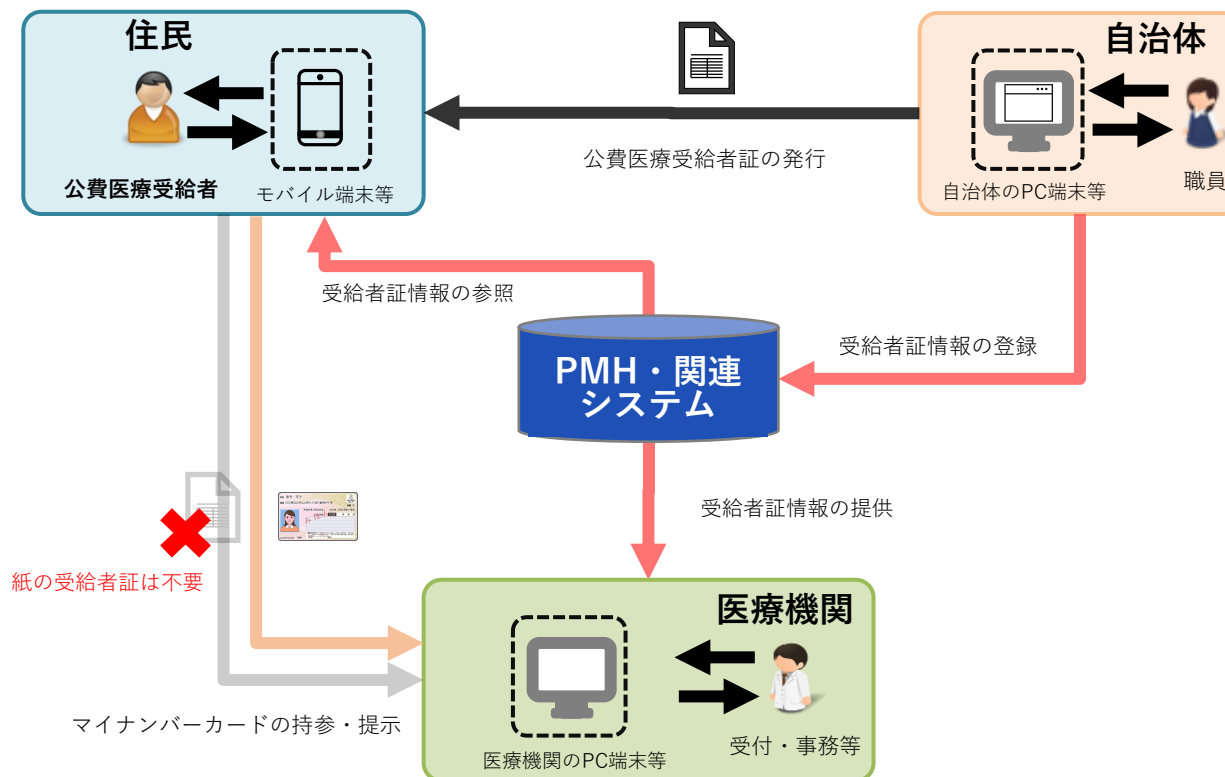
住民

公費医療受給者

モバイル端末等

自治体

自治体のPC端末等

職員

公費医療受給者証の発行

受給者証情報の参照

受給者証情報の登録

PMH・関連システム

受給者証情報の提供

紙の受給者証は不要

医療機関

医療機関のPC端末等

受付・事務等

マイナンバーカードの持参・提示